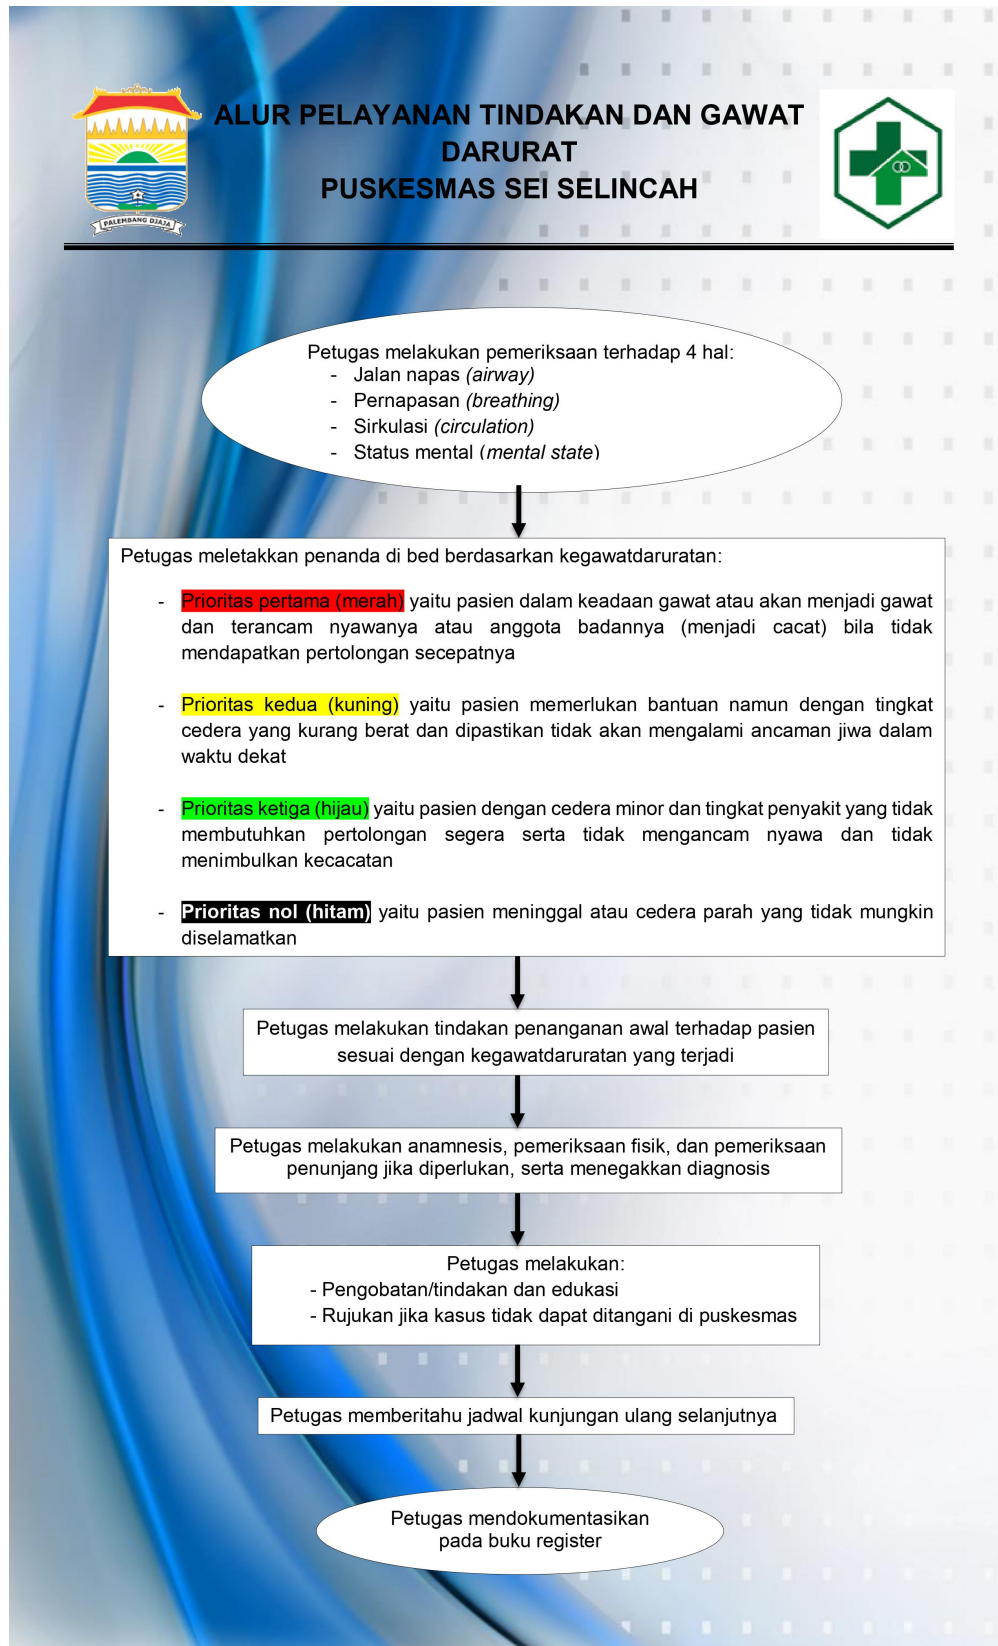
PALEMBANG DJAJA

ALUR PELAYANAN TINDAKAN DAN GAWAT DARURAT
PUSKESMAS SEI SELINCAH

Petugas melakukan pemeriksaan terhadap 4 hal:
- Jalan napas *(airway)*
- Pernapasan *(breathing)*
- Sirkulasi *(circulation)*
- Status mental (*mental state*)

Petugas meletakkan penanda di bed berdasarkan kegawatdaruratan:

- Prioritas pertama (merah) yaitu pasien dalam keadaan gawat atau akan menjadi gawat dan terancam nyawanya atau anggota badannya (menjadi cacat) bila tidak mendapatkan pertolongan secepatnya

- Prioritas kedua (kuning) yaitu pasien memerlukan bantuan namun dengan tingkat cedera yang kurang berat dan dipastikan tidak akan mengalami ancaman jiwa dalam waktu dekat

- Prioritas ketiga (hijau) yaitu pasien dengan cedera minor dan tingkat penyakit yang tidak membutuhkan pertolongan segera serta tidak mengancam nyawa dan tidak menimbulkan kecacatan

- Prioritas nol (hitam) yaitu pasien meninggal atau cedera parah yang tidak mungkin diselamatkan

Petugas melakukan tindakan penanganan awal terhadap pasien sesuai dengan kegawatdaruratan yang terjadi

Petugas melakukan anamnesis, pemeriksaan fisik, dan pemeriksaan penunjang jika diperlukan, serta menegakkan diagnosis

Petugas melakukan:
- Pengobatan/tindakan dan edukasi
- Rujukan jika kasus tidak dapat ditangani di puskesmas

Petugas memberitahu jadwal kunjungan ulang selanjutnya

Petugas mendokumentasikan pada buku register